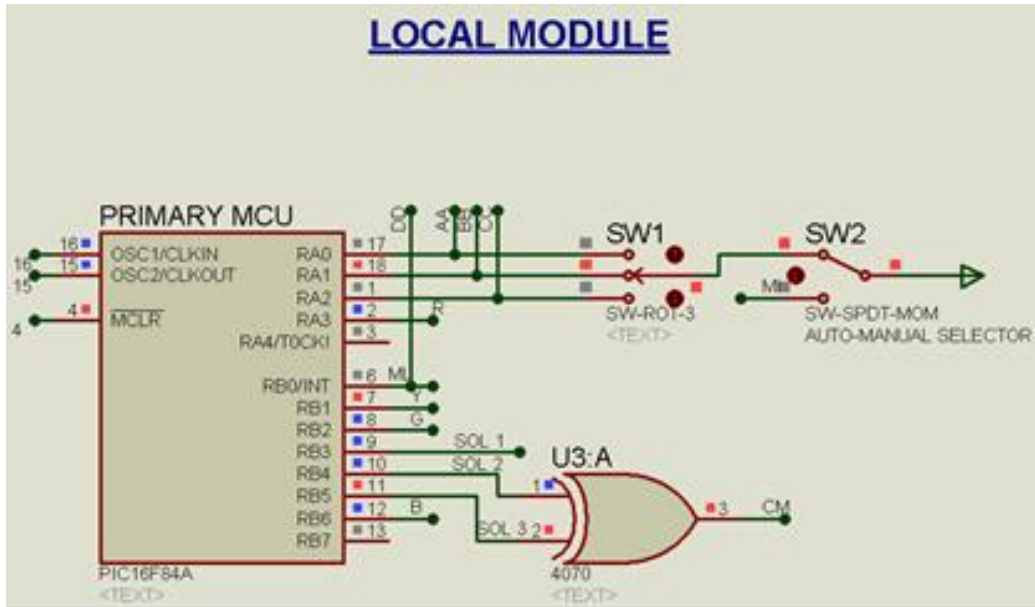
LOCAL MODULE

PRIMARY MCU

16
15
4
16
15
4

OSC1/CLKIN
OSC2/CLKOUT
$\overline{MCLR}$

RA0
RA1
RA2
RA3
RA4/T0CKI
RB0/INT
RB1
RB2
RB3
RB4
RB5
RB6
RB7

17
18
1
2
3
6
7
8
9
10
11
12
13

PIC16F84A
<TEXT>

DO
AA
BB
CC

R
MI
Y
G
SOL 1
SOL 2
SOL 3
B

SW1
SW-ROT-3
<TEXT>

SW2
MI
SW-SPDT-MOM
AUTO-MANUAL SELECTOR

U3:A
1
2
3
CM
4070
<TEXT>